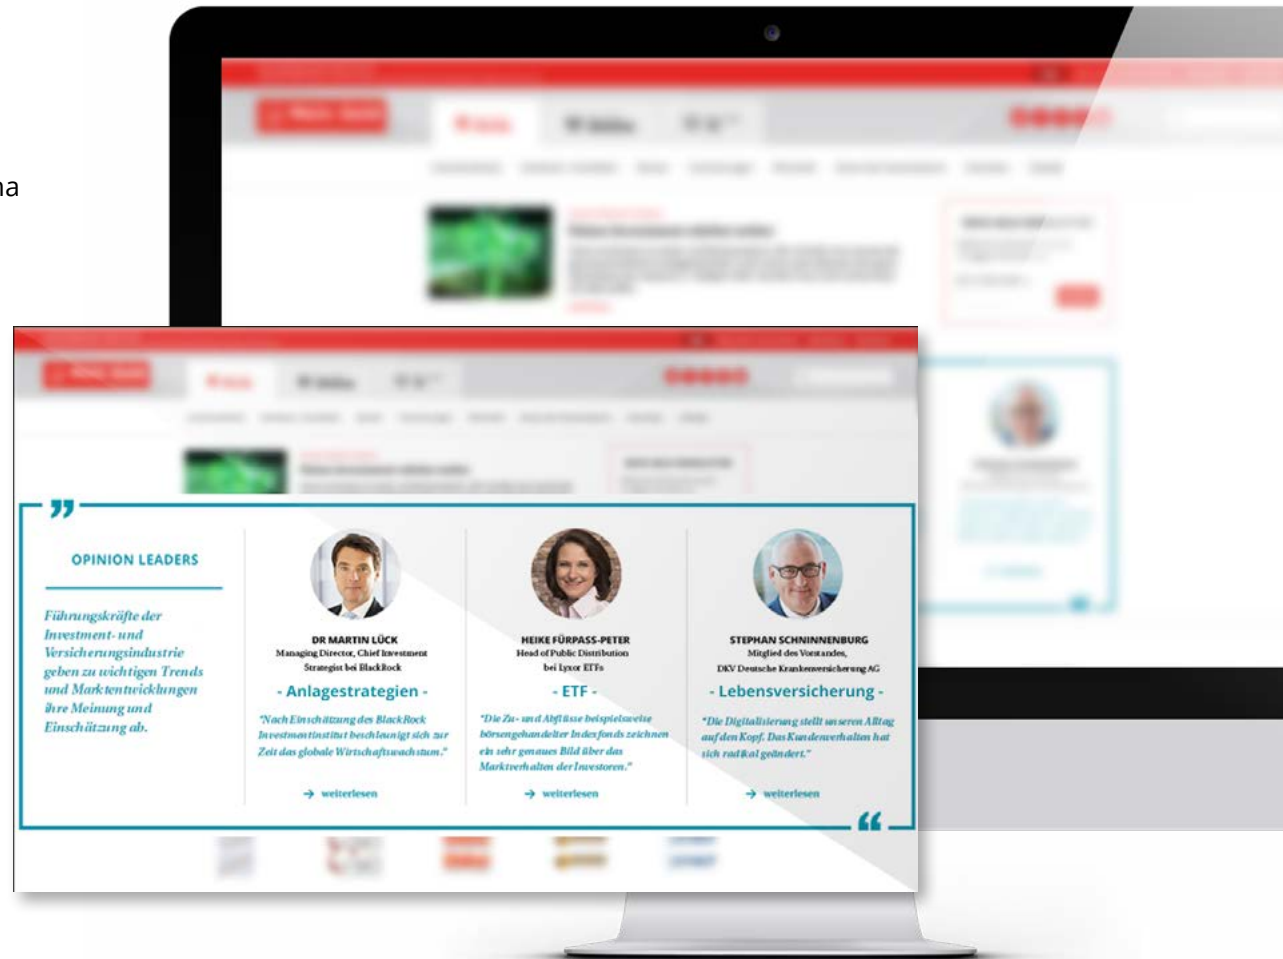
na

OPINION LEADERS

Führungskräfte der Investment- und Versicherungsindustrie geben zu wichtigen Trends und Marktentwicklungen ihre Meinung und Einschätzung ab.

DR MARTIN LÜCK
Managing Director, Chief Investment Strategist bei BlackRock

- Anlagestrategien -

"Nach Einschätzung des BlackRock Investmentinstitut beschleunigt sich zur Zeit das globale Wirtschaftswachstum."

→ weiterlesen

HEIKE FÜRPASS-PETER
Head of Public Distribution bei Lyxor ETFs

- ETF -

"Die Zu- und Abflüsse beispielsweise börsengehandelter Indexfonds zeichnen ein sehr genaues Bild über das Marktverhalten der Investoren."

→ weiterlesen

STEPHAN SCHNINNENBURG
Mitglied des Vorstandes, DKV Deutsche Krankenversicherung AG

- Lebensversicherung -

"Die Digitalisierung stellt unseren Alltag auf den Kopf. Das Kundenverhalten hat sich radikal geändert."

→ weiterlesen